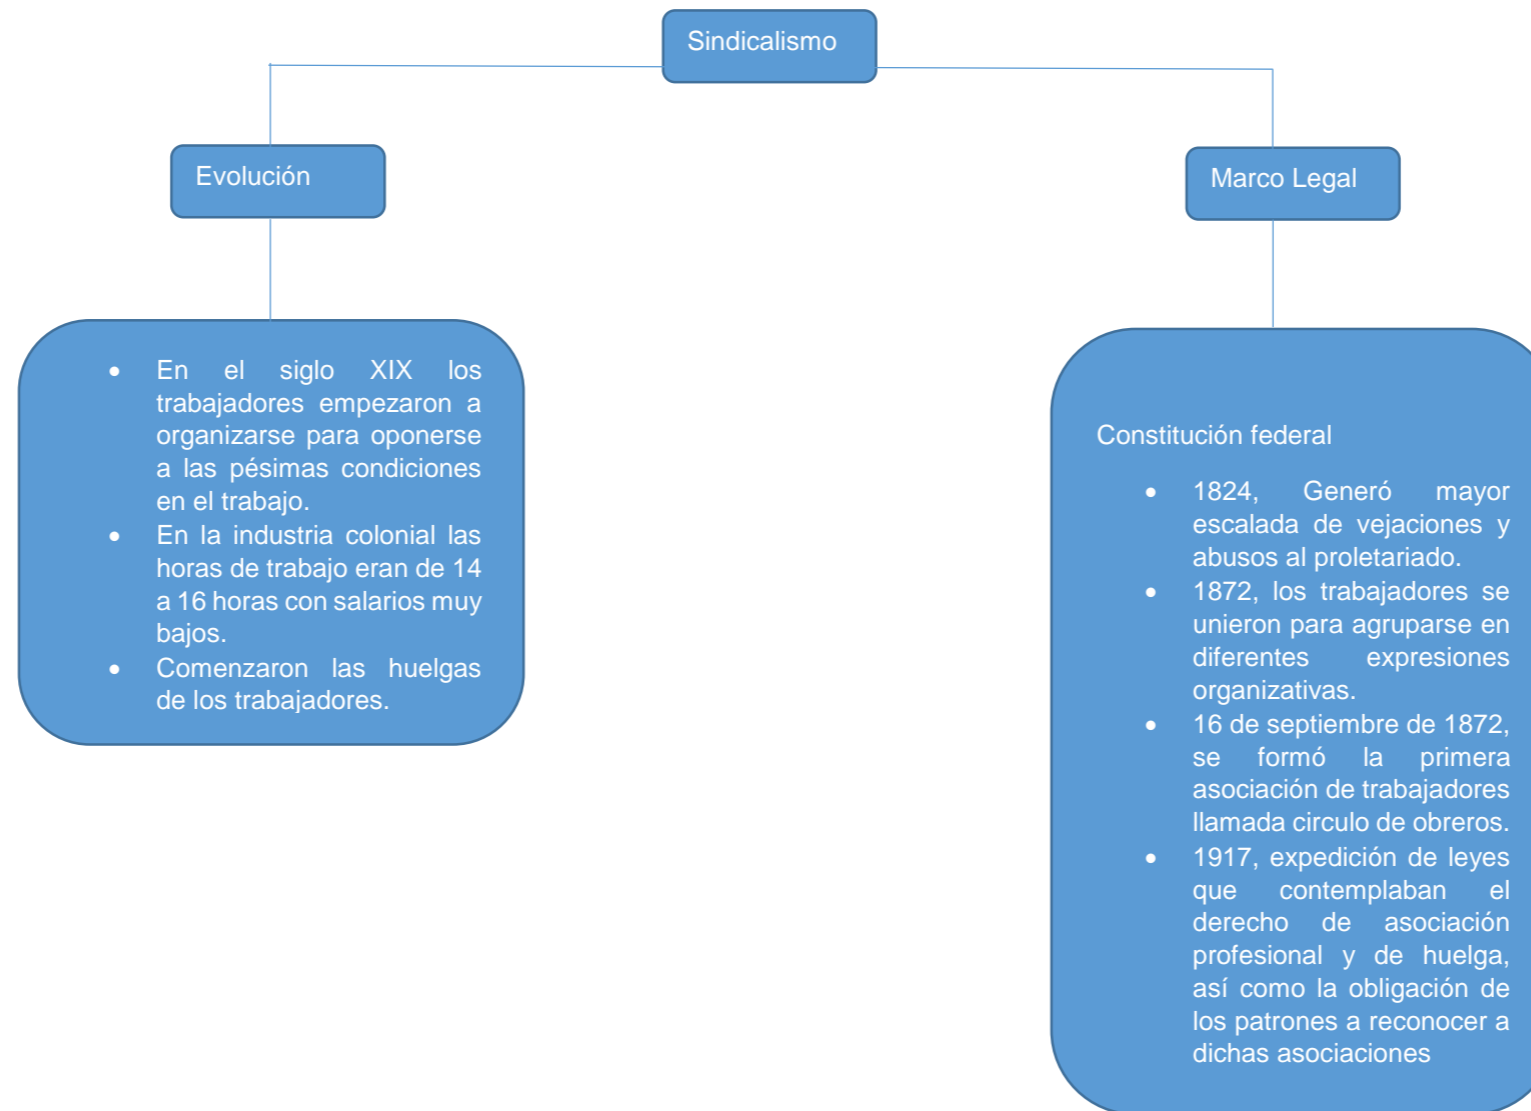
Sindicalismo

Evolución

- En el siglo XIX los trabajadores empezaron a organizarse para oponerse a las pésimas condiciones en el trabajo.
- En la industria colonial las horas de trabajo eran de 14 a 16 horas con salarios muy bajos.
- Comenzaron las huelgas de los trabajadores.

Marco Legal

Constitución federal

- 1824, Generó mayor escalada de vejaciones y abusos al proletariado.
- 1872, los trabajadores se unieron para agruparse en diferentes expresiones organizativas.
- 16 de septiembre de 1872, se formó la primera asociación de trabajadores llamada circulo de obreros.
- 1917, expedición de leyes que contemplaban el derecho de asociación profesional y de huelga, así como la obligación de los patrones a reconocer a dichas asociaciones